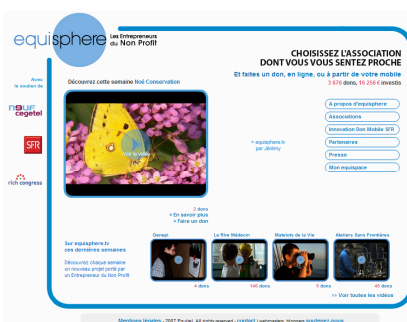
equisphere Les Entrepreneurs du Non Profit

CHOISISSEZ L'ASSOCIATION DONT VOUS VOUS SENTEZ PROCHE

Et faites un don, en ligne, ou à partir de votre mobile

3 676 dons, 16 256 € investis

Avec le soutien de

neuf cegetel

SFR

rich congress

Découvrez cette semaine Noé Conservation

Voir la vidéo

> equisphere.tv par Jérémy

2 dons
> En savoir plus
> Faire un don

À propos d'equisphere
Associations
Innovation Don Mobile SFR
Partenaires
Presse
Mon equispace

Sur equisphere.tv ces dernières semaines

Découvrez chaque semaine un nouveau projet porté par un Entrepreneur du Non Profit

Genepi
4 dons

Le Rire Médecin
146 dons

Matelots de la Vie
5 dons

Ateliers Sans Frontières
45 dons

>> Voir toutes les vidéos

Mentions légales - 2007 Equisol. All rights reserved - contact | webmaster, blogmen soutenez-nous